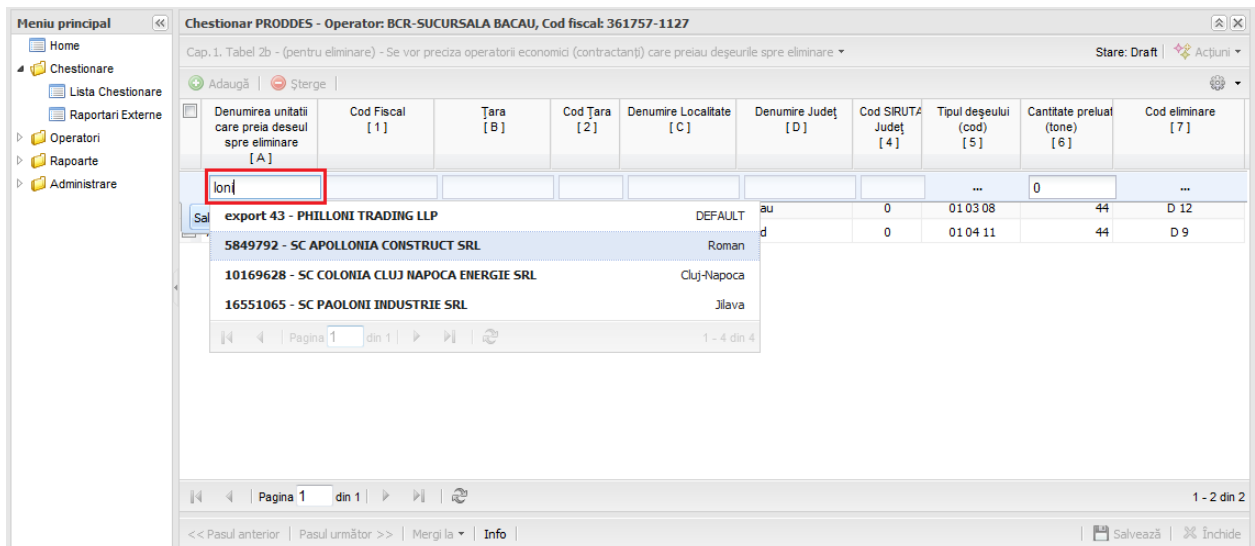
Meniu principal

Home

Chestionare

Lista Chestionare

Raportari Externe

Operatori

Rapoarte

Administrare

Chestionar PRODDES - Operator: BCR-SUCURSALA BACAU, Cod fiscal: 361757-1127

Cap. 1. Tabel 2b - (pentru eliminare) - Se vor preciza operatorii economici (contractanţi) care preiau deşeurile spre eliminare

Stare: Draft | Acţiuni

Adaugă | Şterge

| Denumirea unitatii care preia deseul spre eliminare [A] | Cod Fiscal [1] | Ţara [B] | Cod Ţara [2] | Denumire Localitate [C] | Denumire Judeţ [D] | Cod SIRUTA Judeţ [4] | Tipul deşeului (cod) [5] | Cantitate preluat (tone) [6] | Cod eliminare [7] |
|---|---|---|---|---|---|---|---|---|---|
| loni | | | | | | | ... | 0 | ... |
| | | | | | au | 0 | 01 03 08 | 44 | D 12 |
| | | | | | d | 0 | 01 04 11 | 44 | D 9 |

Sal

export 43 - PHILLONI TRADING LLP DEFAULT

5849792 - SC APOLLONIA CONSTRUCT SRL Roman

10169628 - SC COLONIA CLUJ NAPOCA ENERGIE SRL Cluj-Napoca

16551065 - SC PAOLONI INDUSTRIE SRL Jilava

Pagina 1 din 1

1 - 4 din 4

Pagina 1 din 1

1 - 2 din 2

<< Pasul anterior | Pasul următor >> | Mergi la | Info

Salvează | Închide